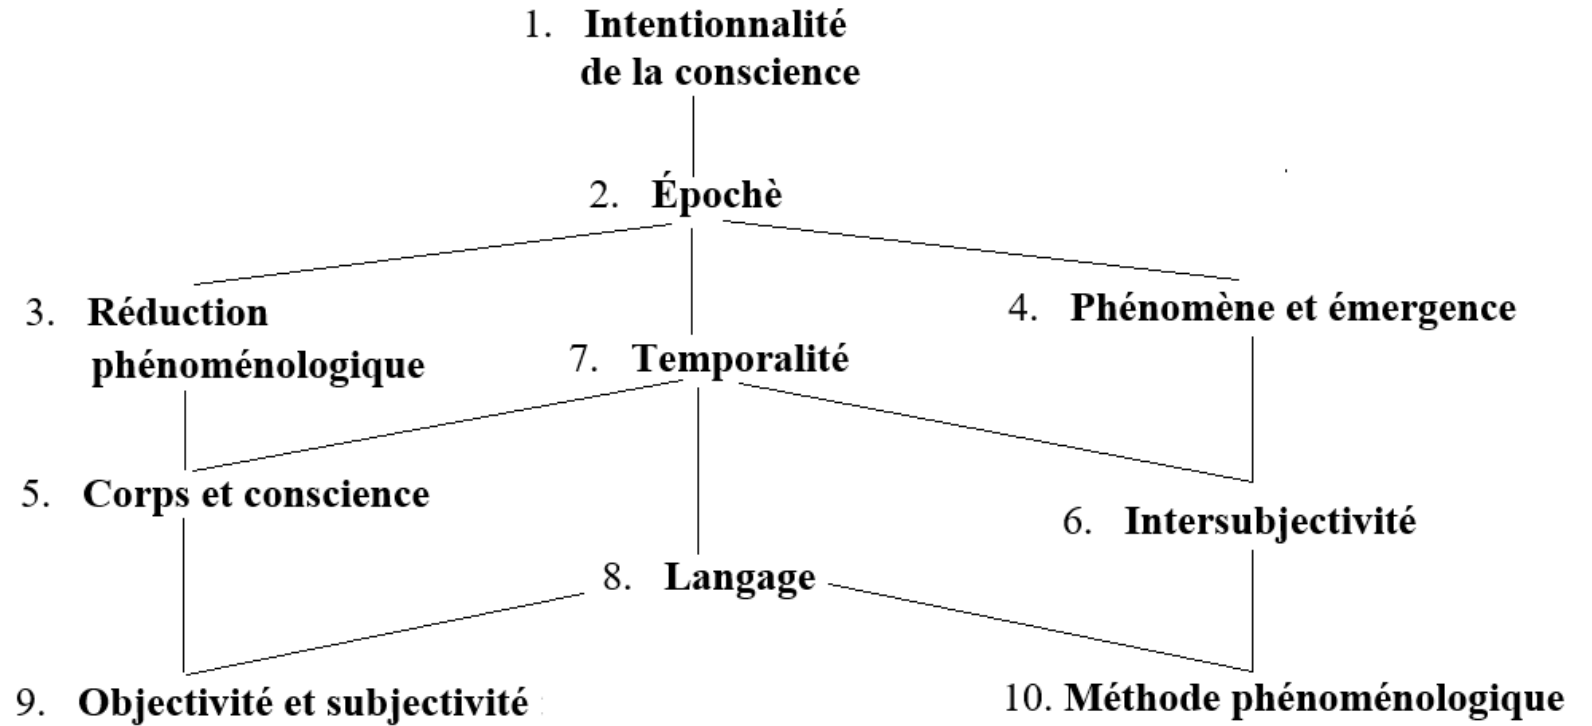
1. Intentionnalité de la conscience

2. Épochè

3. Réduction phénoménologique

4. Phénomène et émergence

7. Temporalité

5. Corps et conscience

6. Intersubjectivité

8. Langage

9. Objectivité et subjectivité

10. Méthode phénoménologique